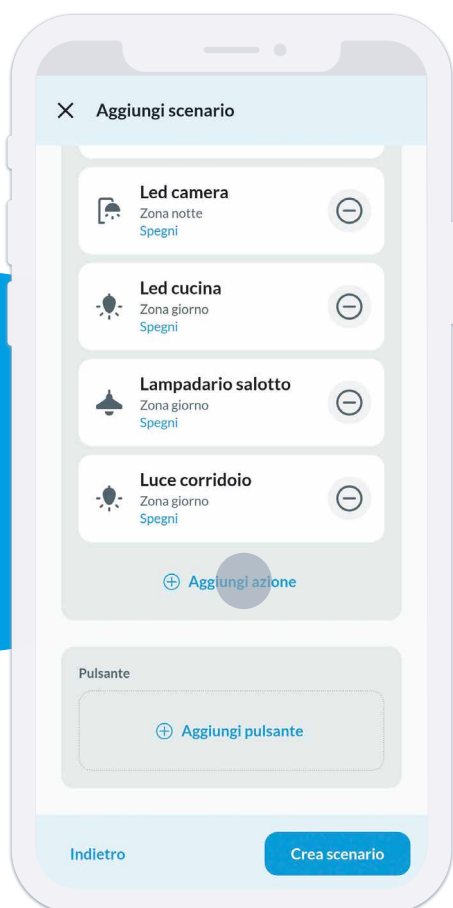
Aggiungi scenario

Led camera
Zona notte
Spegni

Led cucina
Zona giorno
Spegni

Lampadario salotto
Zona giorno
Spegni

Luce corridoio
Zona giorno
Spegni

Aggiungi azione

Pulsante

Aggiungi pulsante

Indietro

Crea scenario